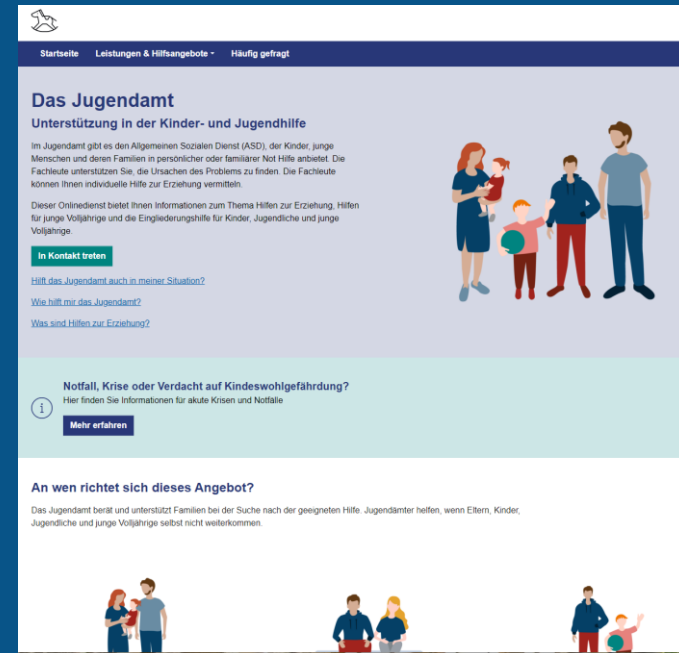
Startseite Leistungen & Hilfsangebote ▾ Häufig gefragt

Das Jugendamt

Unterstützung in der Kinder- und Jugendhilfe

Im Jugendamt gibt es den Allgemeinen Sozialen Dienst (ASD), der Kinder, junge Menschen und deren Familien in persönlicher oder familiärer Not Hilfe anbietet. Die Fachleute unterstützen Sie, die Ursachen des Problems zu finden. Die Fachleute können Ihnen individuelle Hilfe zur Erziehung vermitteln.

Dieser Onlinedienst bietet Ihnen Informationen zum Thema Hilfen zur Erziehung, Hilfen für junge Volljährige und die Eingliederungshilfe für Kinder, Jugendliche und junge Volljährige.

In Kontakt treten

Hilft das Jugendamt auch in meiner Situation?

Wie hilft mir das Jugendamt?

Was sind Hilfen zur Erziehung?

Notfall, Krise oder Verdacht auf Kindeswohlgefährdung?

Hier finden Sie Informationen für akute Krisen und Notfälle

Mehr erfahren

An wen richtet sich dieses Angebot?

Das Jugendamt berät und unterstützt Familien bei der Suche nach der geeigneten Hilfe. Jugendämter helfen, wenn Eltern, Kinder, Jugendliche und junge Volljährige selbst nicht weiterkommen.